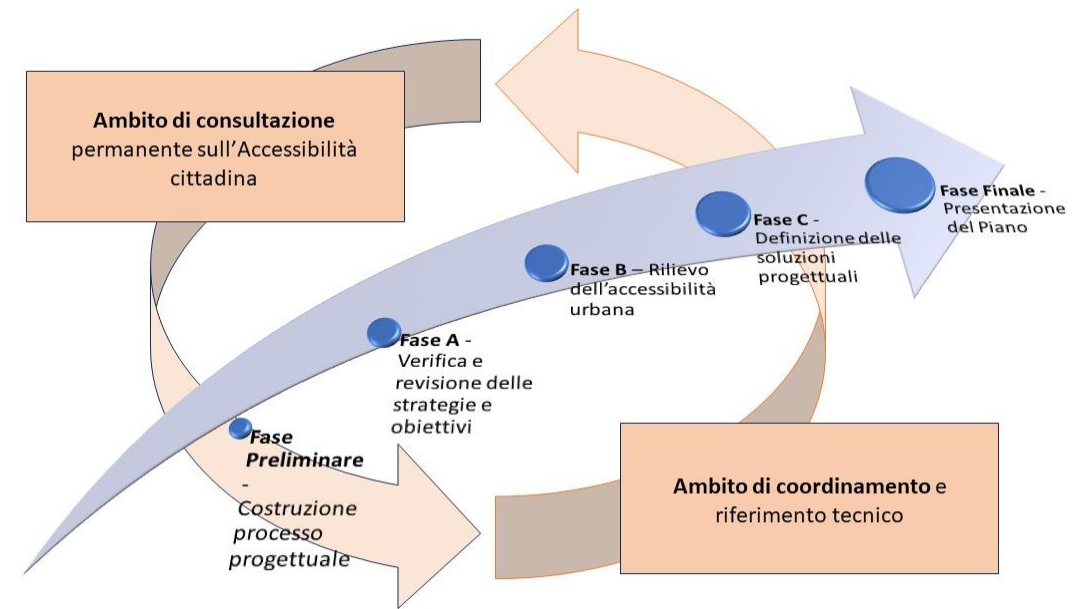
**Ambito di consultazione** permanente sull'Accessibilità cittadina

**Fase Preliminare** - Costruzione processo progettuale

**Fase A** - Verifica e revisione delle strategie e obiettivi

**Fase B** – Rilievo dell'accessibilità urbana

**Fase C** - Definizione delle soluzioni progettuali

**Fase Finale** - Presentazione del Piano

**Ambito di coordinamento** e riferimento tecnico